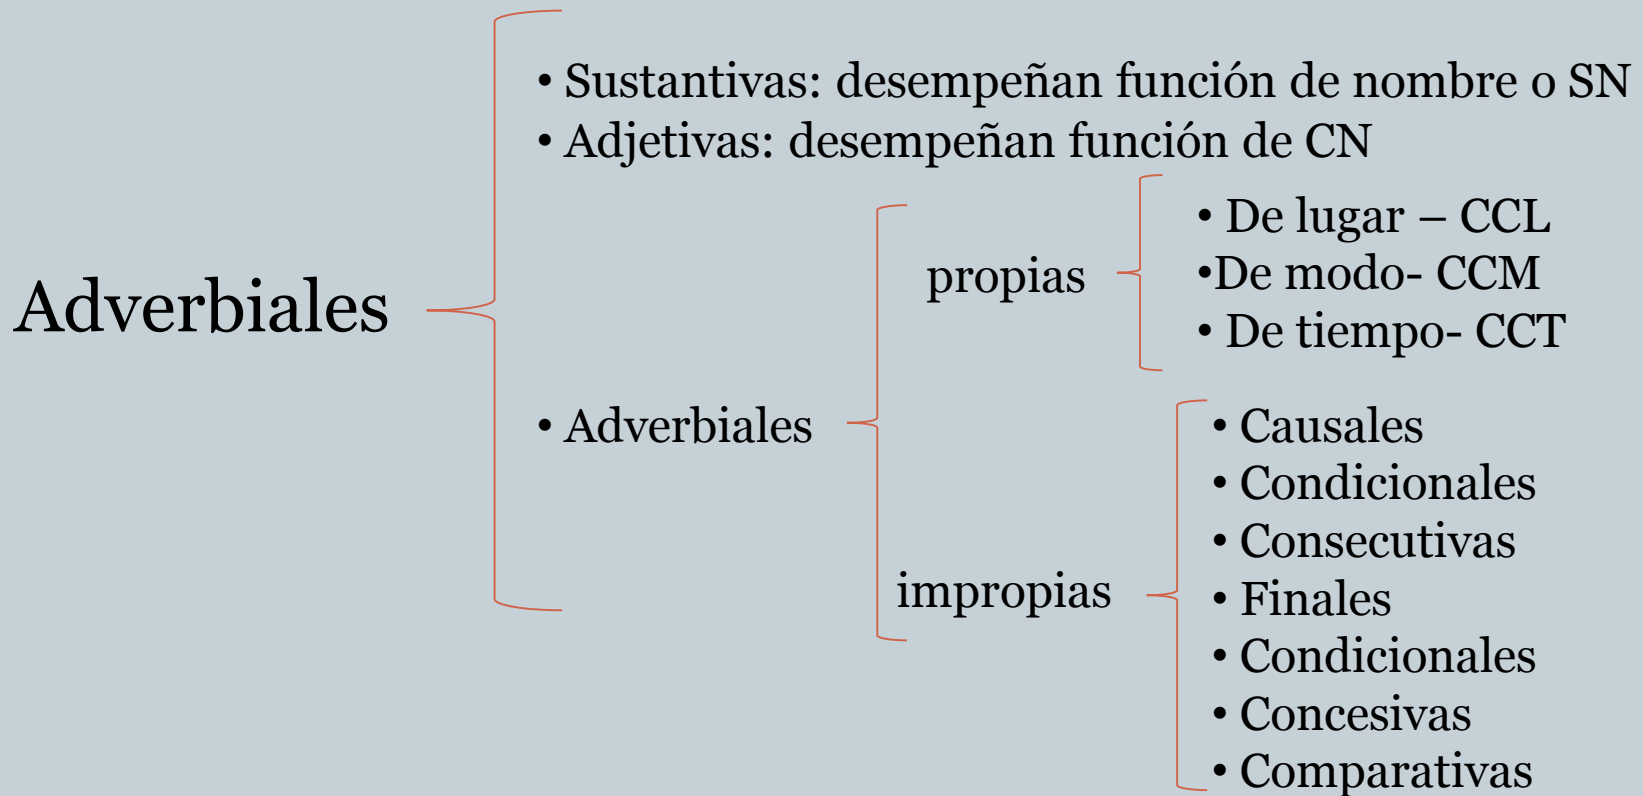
Adverbiales

• Sustantivas: desempeñan función de nombre o SN
• Adjetivas: desempeñan función de CN
• Adverbiales

propias

• De lugar – CCL
•De modo- CCM
• De tiempo- CCT

impropias

• Causales
• Condicionales
• Consecutivas
• Finales
• Condicionales
• Concesivas
• Comparativas